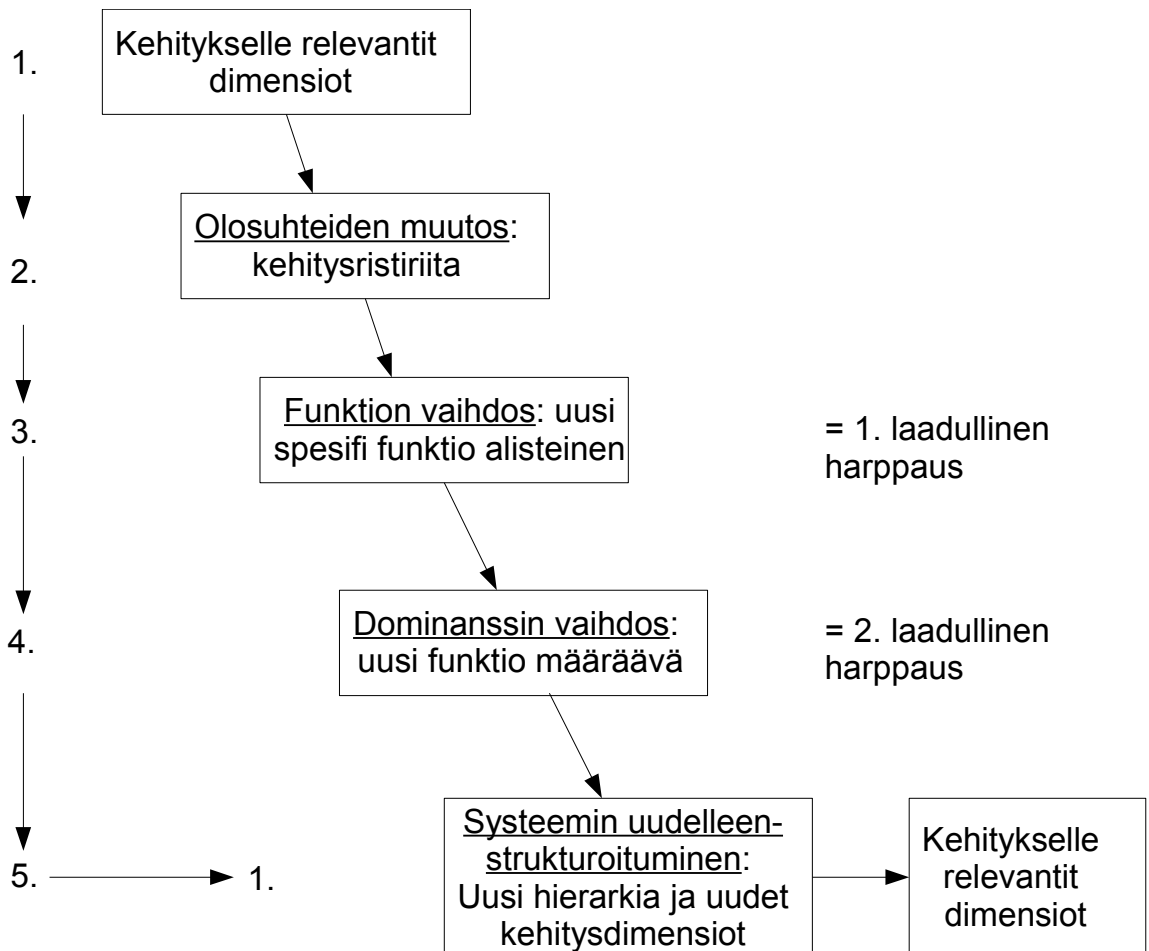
1.

Kehitykselle relevantit dimensiot

Olosuhteiden muutos: kehitysristiriita

2.

3.

Funktion vaihdos: uusi spesifi funktio alisteinen

= 1. laadullinen harppaus

4.

Dominanssin vaihdos: uusi funktio määräävä

= 2. laadullinen harppaus

5. 1.

Systeemin uudelleenstrukturoituminen: Uusi hierarkia ja uudet kehitysdimensiot

Kehitykselle relevantit dimensiot